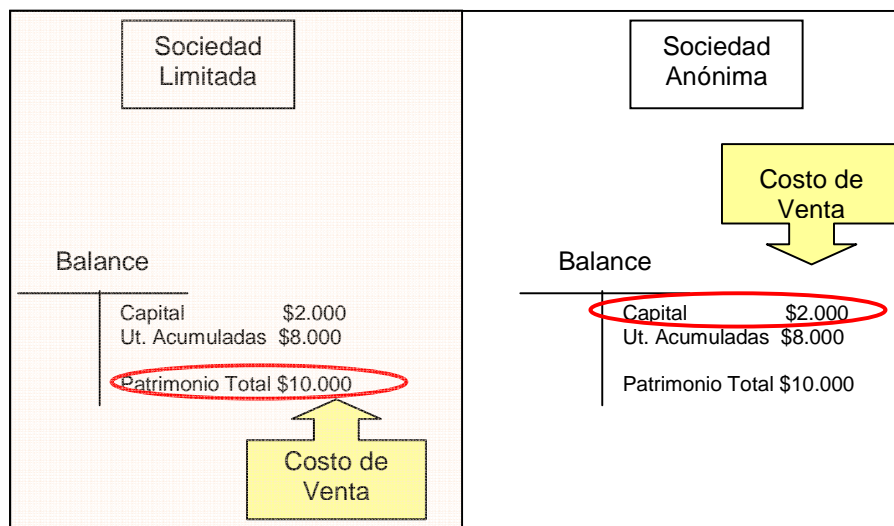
Sociedad Limitada

Balance

Capital $2.000
Ut. Acumuladas $8.000

Patrimonio Total $10.000

Costo de Venta

Sociedad Anónima

Costo de Venta

Balance

Capital $2.000
Ut. Acumuladas $8.000

Patrimonio Total $10.000